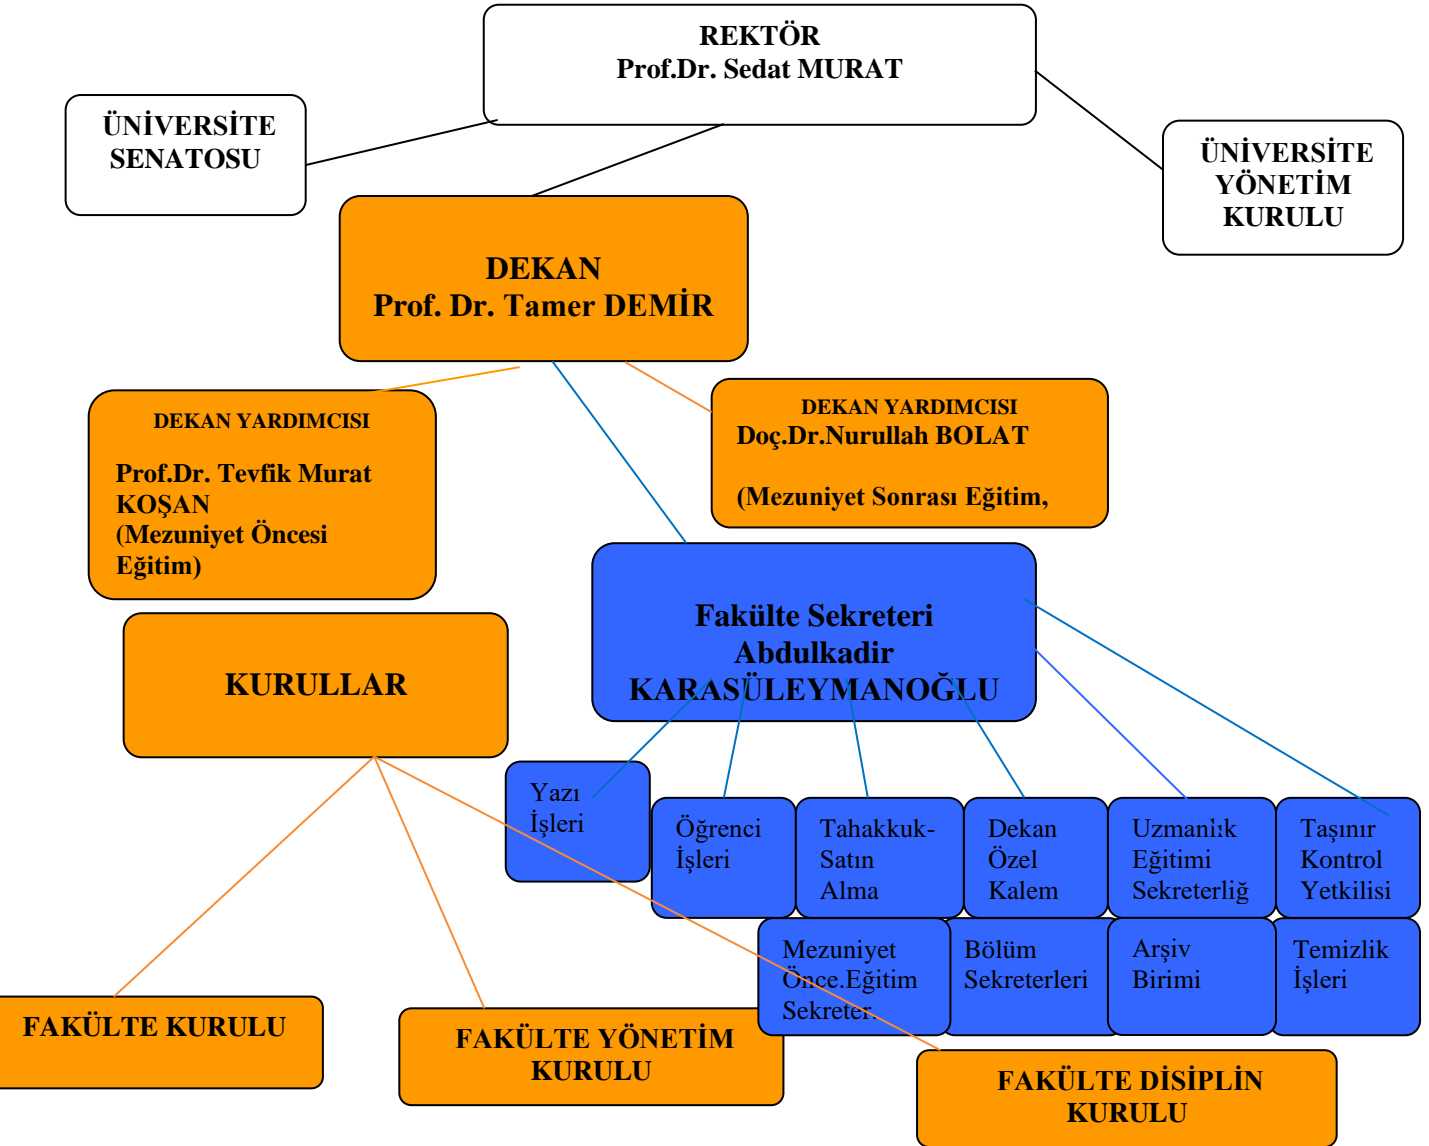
REKTÖR
Prof.Dr. Sedat MURAT

ÜNİVERSİTE SENATOSU

ÜNİVERSİTE YÖNETİM KURULU

DEKAN
Prof. Dr. Tamer DEMİR

DEKAN YARDIMCISI
Prof.Dr. Tevfik Murat KOŞAN
(Mezuniyet Öncesi Eğitim)

DEKAN YARDIMCISI
Doç.Dr.Nurullah BOLAT
(Mezuniyet Sonrası Eğitim,

Fakülte Sekreteri
Abdulkadir
KARASÜLEYMANOĞLU

KURULLAR

Yazı İşleri

Öğrenci İşleri

Tahakkuk-Satın Alma

Dekan Özel Kalem

Uzmanlık Eğitimi Sekreterliğ

Taşınır Kontrol Yetkilisi

Mezuniyet Önce.Eğitim Sekreter.

Bölüm Sekreterleri

Arşiv Birimi

Temizlik İşleri

FAKÜLTE KURULU

FAKÜLTE YÖNETİM KURULU

FAKÜLTE DİSİPLİN KURULU